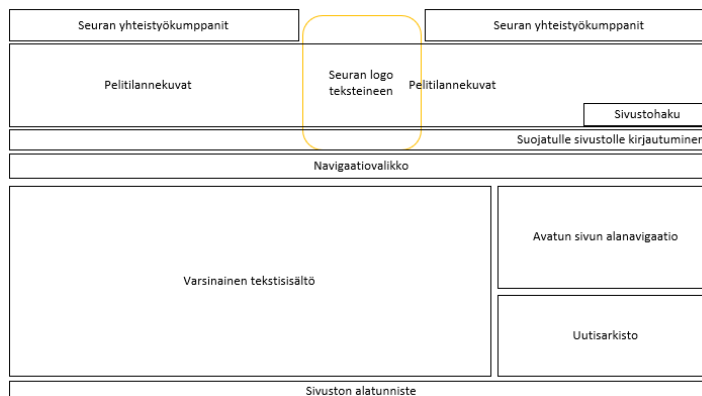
Seuran yhteistyökumppanit

Seuran yhteistyökumppanit

Pelitilannekuvat

Seuran logo teksteineen

Pelitilannekuvat

Sivustohaku

Suojatulle sivustolle kirjautuminen

Navigaatiovalikko

Varsinainen tekstisisältö

Avatun sivun alanavigaatio

Uutisarkisto

Sivuston alatunniste